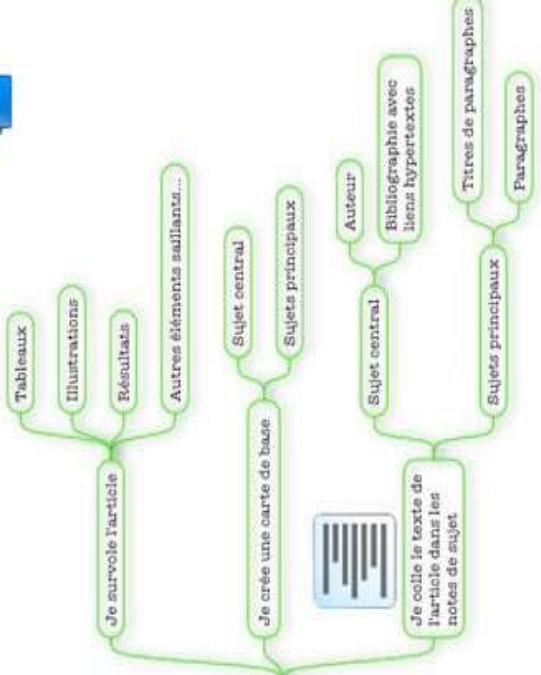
Je survole l'article

Tableaux

Illustrations

Résultats

Autres éléments saillants...

Je crée une carte de base

Sujet central

Sujets principaux

Je colle le texte de l'article dans les notes de sujet

Sujet central

Auteur

Bibliographie avec liens hypertextes

Sujets principaux

Titres de paragraphes

Paragraphes